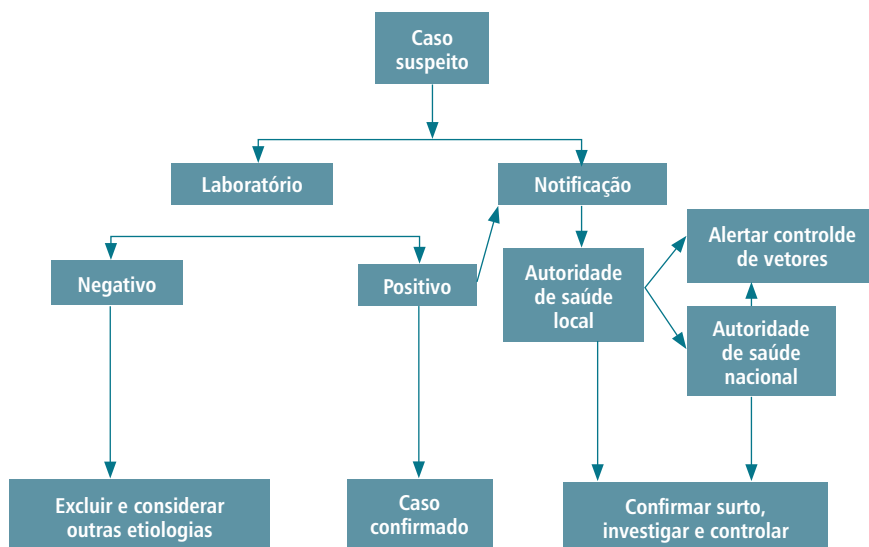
Caso suspeito

Laboratório

Notificação

Negativo

Positivo

Autoridade de saúde local

Alertar controlde de vetores

Autoridade de saúde nacional

Excluir e considerar outras etiologias

Caso confirmado

Confirmar surto, investigar e controlar